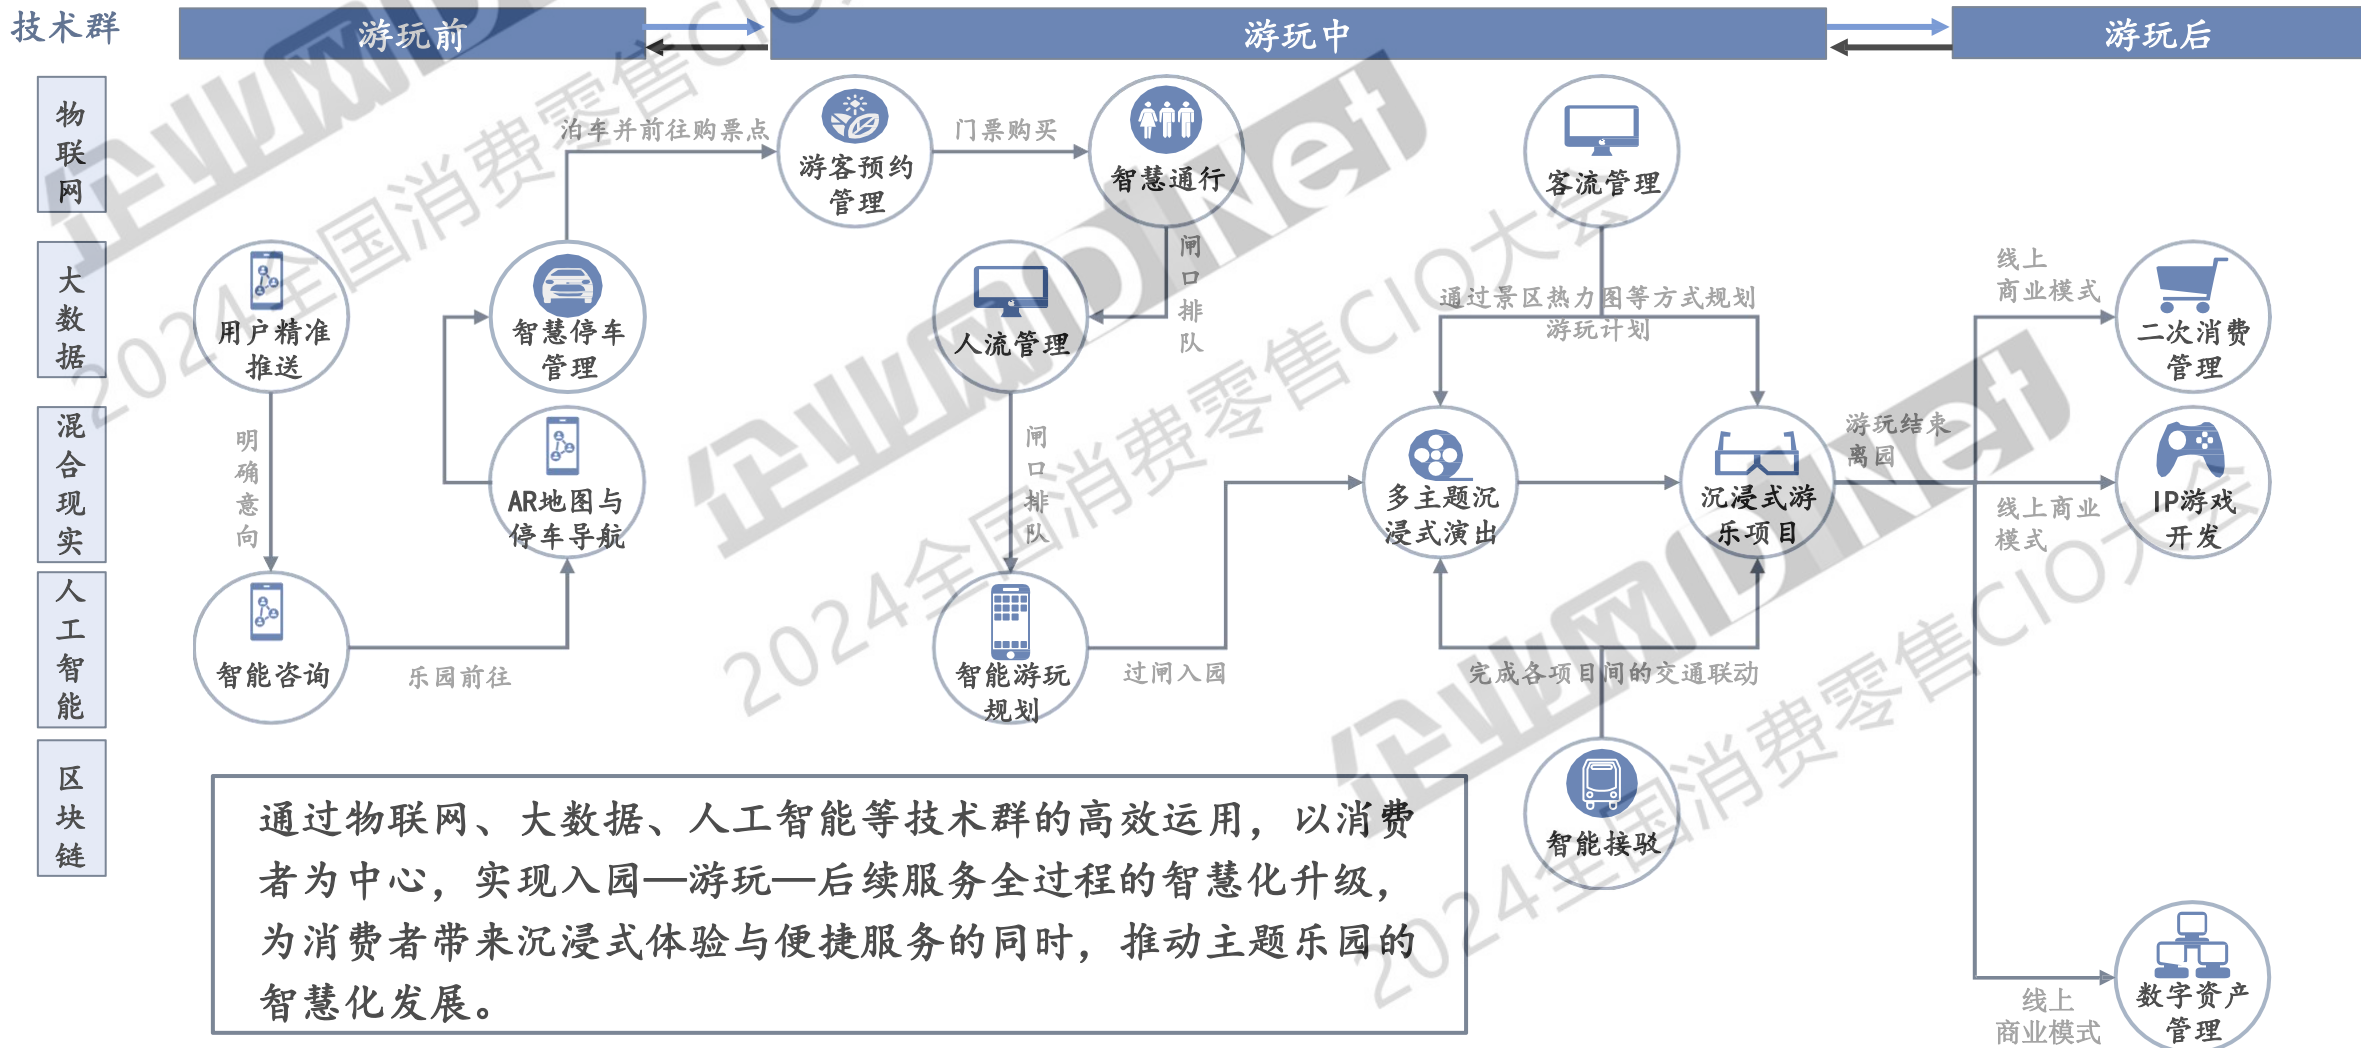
技术群

游玩前

游玩中

游玩后

物联网

大数据

混合现实

人工智能

区块链

泊车并前往购票点

游客预约管理

门票购买

智慧通行

客流管理

用户精准推送

智慧停车管理

人流管理

闸口排队

通过景区热力图等方式规划游玩计划

线上商业模式

二次消费管理

明确意向

AR地图与停车导航

闸口排队

多主题沉浸式演出

沉浸式游乐项目

游玩结束离园

IP游戏开发

线上商业模式

智能咨询

乐园前往

智能游玩规划

过闸入园

完成各项目间的交通联动

智能接驳

通过物联网、大数据、人工智能等技术群的高效运用，以消费者为中心，实现入园—游玩—后续服务全过程的智慧化升级，为消费者带来沉浸式体验与便捷服务的同时，推动主题乐园的智慧化发展。

线上商业模式

数字资产管理

企业网D1Net

2024全国消费零售CIO大会